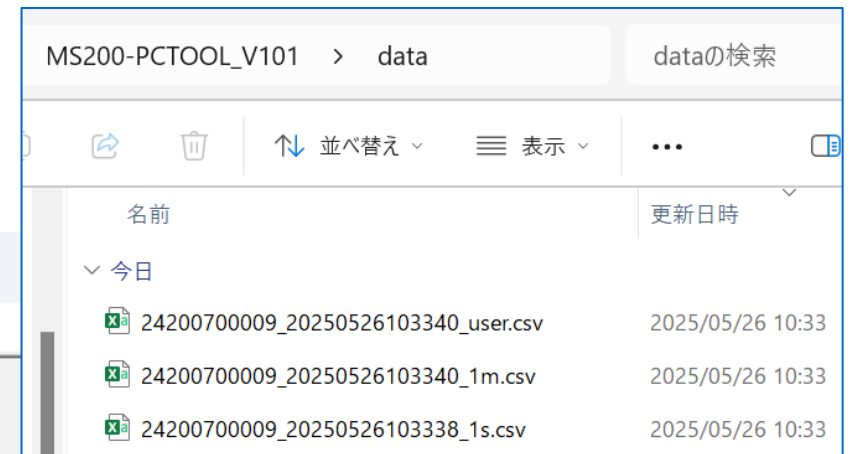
MS200-PCTOOL_V101 > data

dataの検索

並べ替え

表示

...

名前

更新日時

今日

24200700009_20250526103340_user.csv 2025/05/26 10:33

24200700009_20250526103340_1m.csv 2025/05/26 10:33

24200700009_20250526103338_1s.csv 2025/05/26 10:33